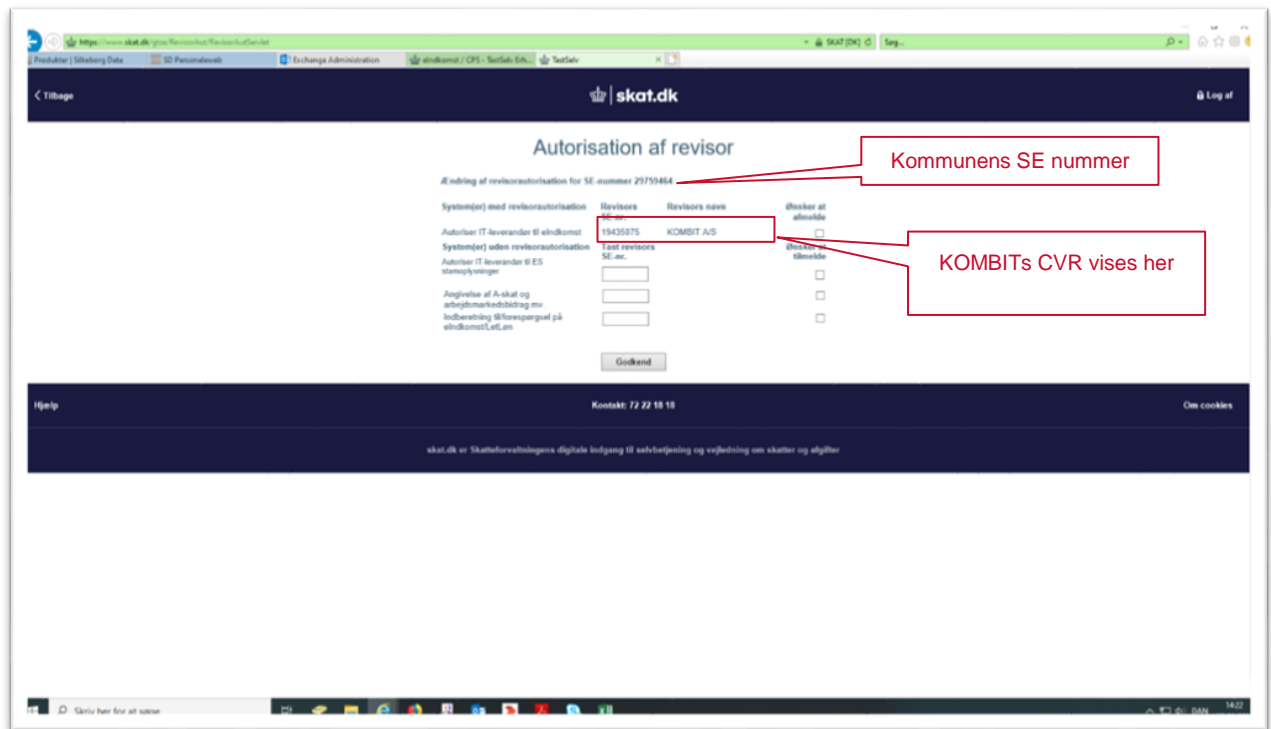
https://www.skat.dk/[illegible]

SKAT [DK]

Søg...

Produkter | Silkeborg Data

SD Personaleweb

Exchange Administration

eIndkomst / CPS - TastSelv Erh...

TastSelv

‹ Tilbage

skat.dk

Log af

Autorisation af revisor

Kommunens SE nummer

Ændring af revisorautorisation for SE-nummer 29759464

| System(er) med revisorautorisation | Revisors SE-nr. | Revisors navn | Ønsker at afmelde |
|---|---|---|---|
| Autoriser IT-leverandør til eIndkomst | 19435075 | KOMBIT A/S | ☐ |
| System(er) uden revisorautorisation | Tast revisors SE-nr. | | Ønsker at tilmelde |
| Autoriser IT-leverandør til ES stamoplysninger | | | ☐ |
| Angivelse af A-skat og arbejdsmarkedsbidrag mv. | | | ☐ |
| Indberetning til/forespørgsel på eIndkomst/LetLøn | | | ☐ |

KOMBITs CVR vises her

Godkend

Hjælp

Kontakt: 72 22 18 18

Om cookies

skat.dk er Skatteforvaltningens digitale indgang til selvbetjening og vejledning om skatter og afgifter

Skriv her for at søge

DAN

14:22